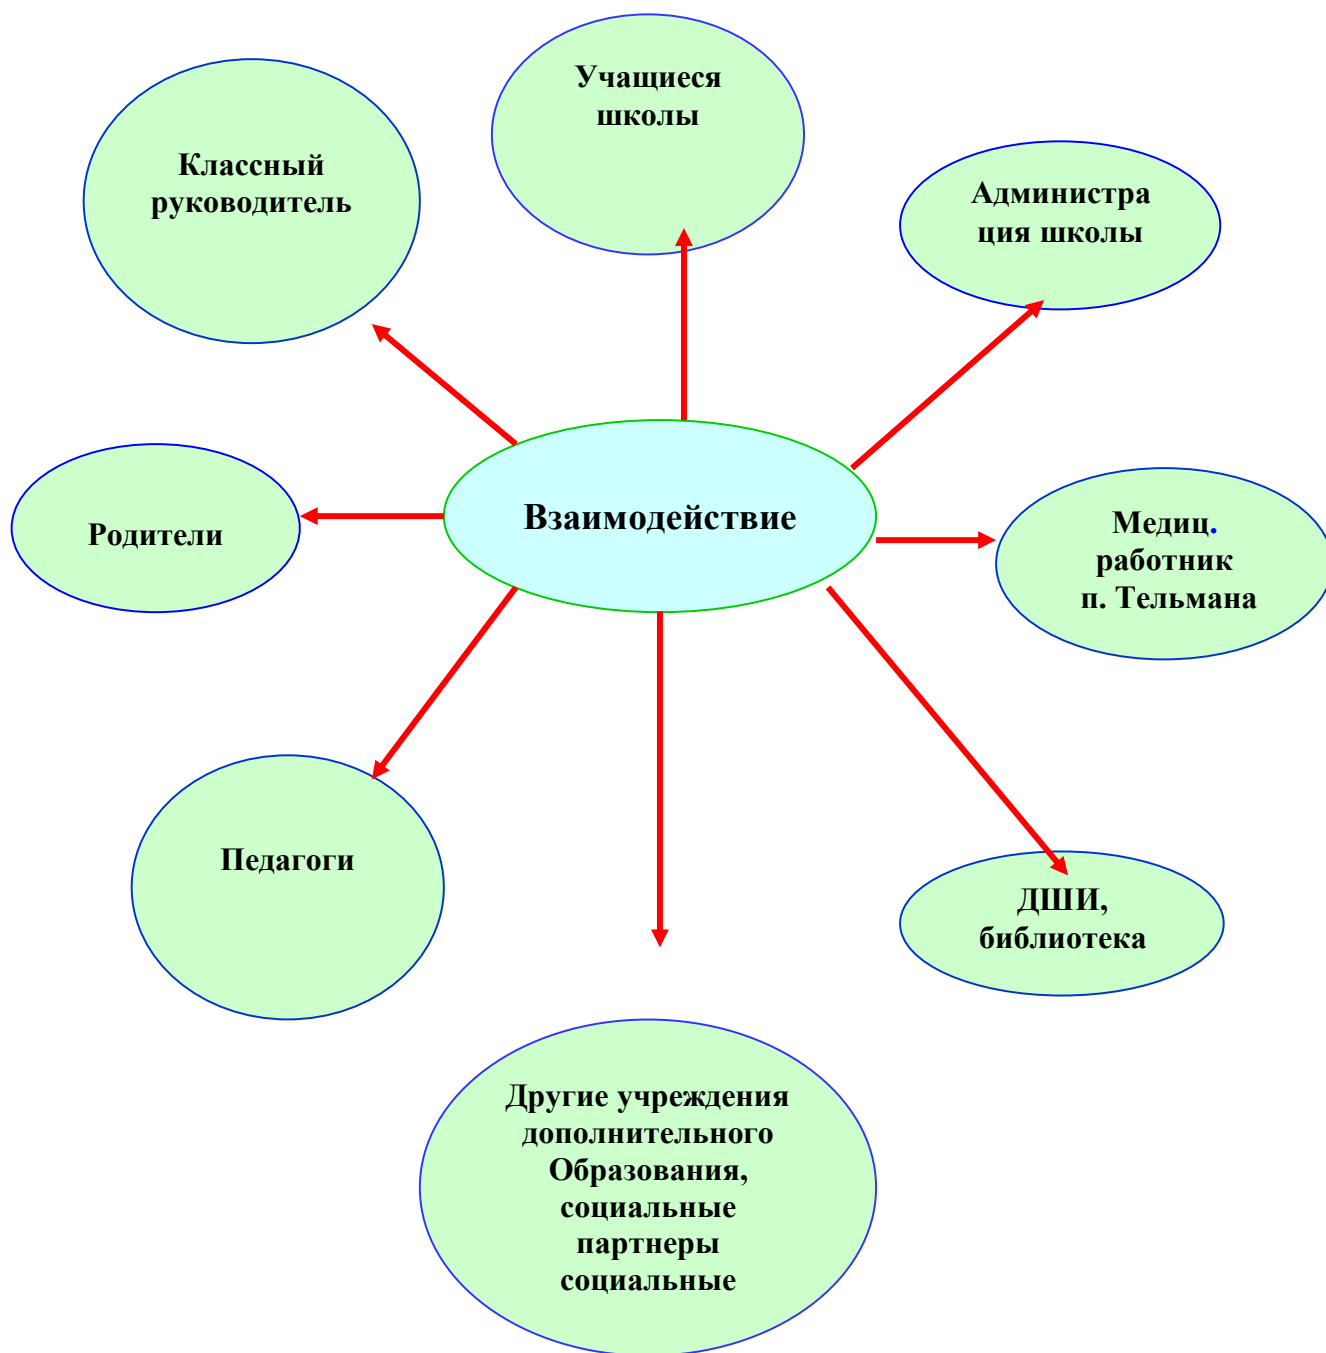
Учащиеся школы

Классный руководитель

Администрация школы

Взаимодействие

Родители

Медиц. работник п. Тельмана

Педагоги

ДШИ, библиотека

Другие учреждения дополнительного Образования, социальные партнеры социальные